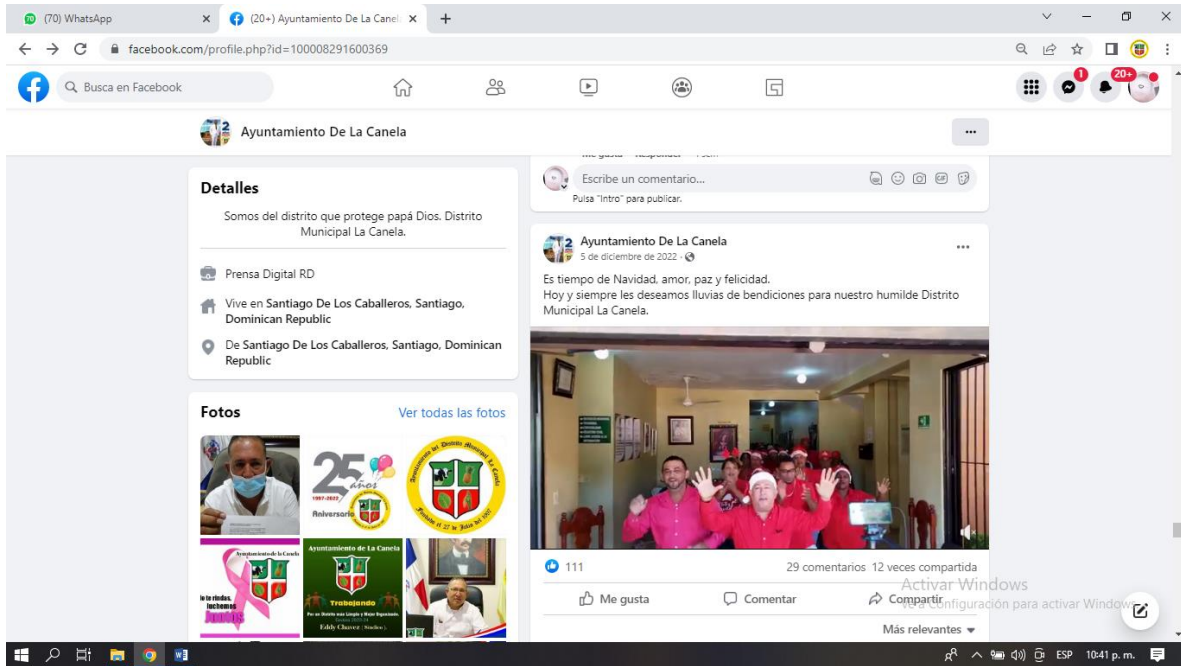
(70) WhatsApp
(20+) Ayuntamiento De La Canel
facebook.com/profile.php?id=100008291600369

Busca en Facebook

1
20+

Ayuntamiento De La Canela

...

Detalles

Somos del distrito que protege papá Dios. Distrito Municipal La Canela.

Prensa Digital RD

Vive en Santiago De Los Caballeros, Santiago, Dominican Republic

De Santiago De Los Caballeros, Santiago, Dominican Republic

Fotos
Ver todas las fotos

25 años
1997-2022
Aniversario

Ayuntamiento del Distrito Municipal La Canela
Fundado el 27 de Julio del 1997

Ayuntamiento de La Canela
No te rindas, luchemos

Ayuntamiento de La Canela
Trabajando
Por un Distrito más Limpio y Mejor Organizado.
Eddy Chavez (Síndico)

Escribe un comentario...
Pulsa "Intro" para publicar.

Ayuntamiento De La Canela
5 de diciembre de 2022 ·

Es tiempo de Navidad, amor, paz y felicidad.
Hoy y siempre les deseamos lluvias de bendiciones para nuestro humilde Distrito Municipal La Canela.

111
29 comentarios 12 veces compartida

Me gusta
Comentar
Compartir

Activar Windows
Ve a Configuración para activar Windows.

Más relevantes

ESP 10:41 p. m.